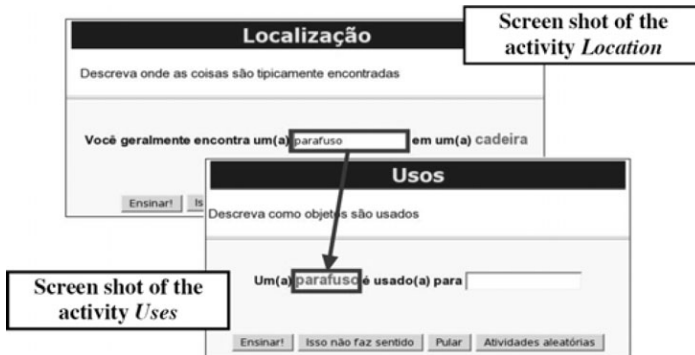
Localização

Screen shot of the activity *Location*

Descreva onde as coisas são tipicamente encontradas

Você geralmente encontra um(a) parafuso em um(a) cadeira

Ensinar! Is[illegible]

Usos

Descreva como objetos são usados

Screen shot of the activity *Uses*

Um(a) parafuso é usado(a) para

Ensinar! Isso não faz sentido Pular Atividades aleatórias